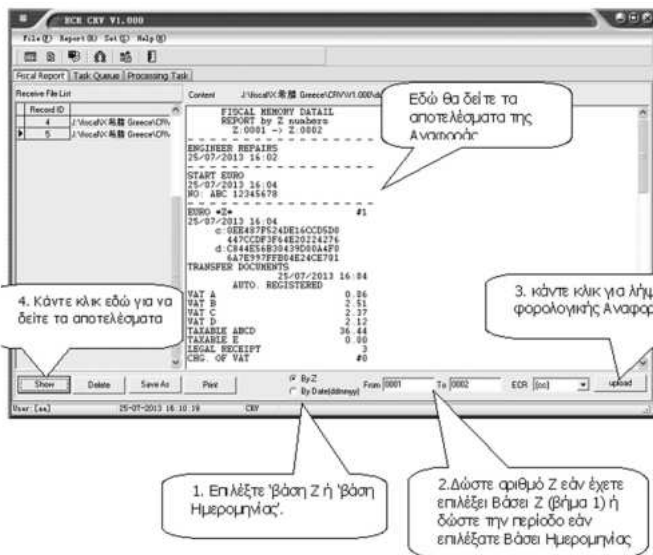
ECR CRV V1.000

File(F) Report(R) Set(S) Help(H)

Fiscal Report | Task Queue | Processing Task

Receive File List

| Record ID | |
|---|---|
| 4 | J:\Vocal\X 希腊 Greece\CRV\ |
| 5 | J:\Vocal\X 希腊 Greece\CRV\ |

Content J:\Vocal\X 希腊 Greece\CRV\V1.000\d

FISCAL MEMORY DATAIL
REPORT by Z numbers
Z:0001 -> Z:0002

ENGINEER REPAIRS
25/07/2013 16:02

START EURO
25/07/2013 16:04
NO: ABC 12345678

EURO •Z• #1
25/07/2013 16:04
c:0EE487F524DE16CCD5D0
447CCDF3F64E20224276
d:C844E56B30439D80A4F0
6A7E997FFB04E24CE701
TRANSFER DOCUMENTS
25/07/2013 16:04
AUTO. REGISTERED
VAT A 0.86
VAT B 2.51
VAT C 2.37
VAT D 2.12
TAXABLE ABCD 36.44
TAXABLE E 0.00
LEGAL RECEIPT 3
CHG. OF VAT #0

Εδώ θα δείτε τα αποτελέσματα της Αναφοράς

4. Κάντε κλικ εδώ για να δείτε τα αποτελέσματα

3. κάντε κλικ για λήμ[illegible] φορολογικής Αναφορ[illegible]

Show Delete Save As Print

By Z
By Date(ddmmyy)

From 0001 To 0002 ECR [cc] upload

User: [aa] 25-07-2013 16:10:19 CRV

1. Επιλέξτε 'βάση Ζ ή 'βάση Ημερομηνίας'.

2.Δώστε αριθμό Ζ εάν έχετε επιλέξει Βάσει Ζ (βήμα 1) ή δώστε την περίοδο εάν επιλέξατε Βάσει Ημερομηνίας